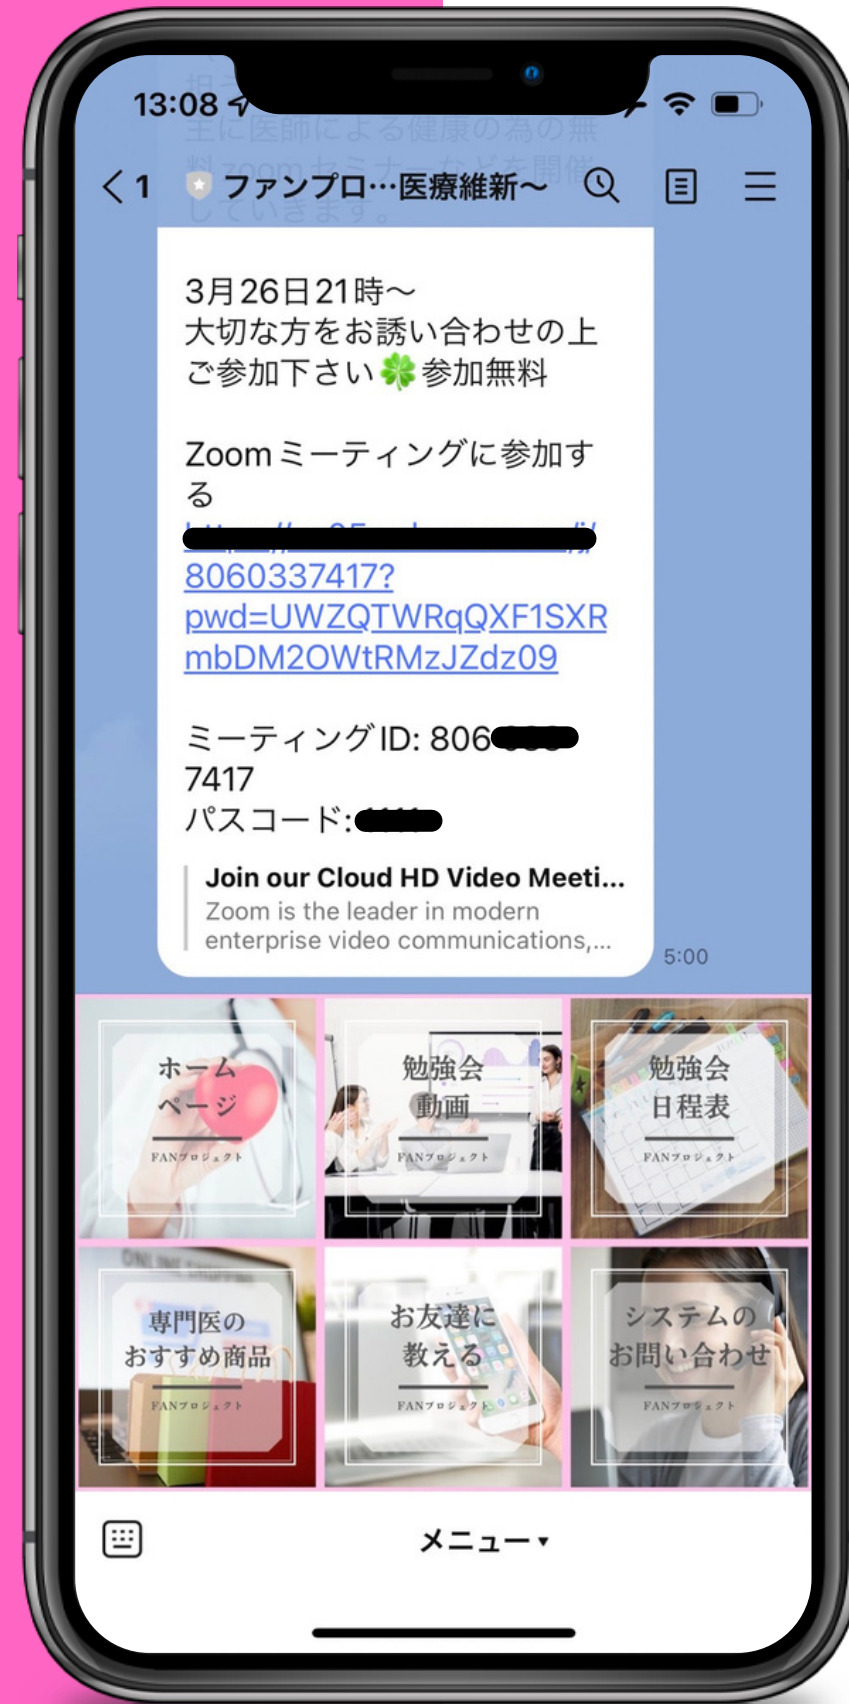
13:08

主に医師による健康の為の無料zoomセミナーなどを開催しています。

< 1 ファンプロ…医療維新〜

3月26日21時〜
大切な方をお誘い合わせの上ご参加下さい🍀参加無料

Zoomミーティングに参加する
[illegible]
8060337417?pwd=UWZQTWRqQXF1SXRmbDM2OWtRMzJZdz09

ミーティングID: 806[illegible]7417
パスコード:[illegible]

Join our Cloud HD Video Meeti...
Zoom is the leader in modern enterprise video communications,...

5:00

ホームページ
FANプロジェクト

勉強会動画
FANプロジェクト

勉強会日程表
FANプロジェクト

専門医のおすすめ商品
FANプロジェクト

お友達に教える
FANプロジェクト

システムのお問い合わせ
FANプロジェクト

メニュー ▾